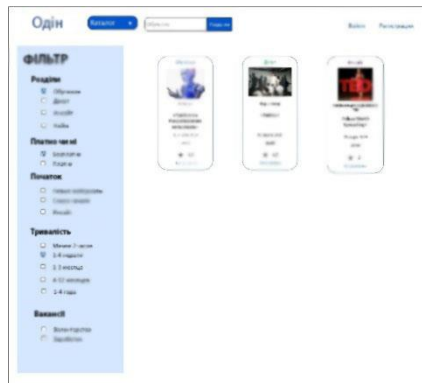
Одін Каталог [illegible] Пошук Вхід Реєстрація

ФІЛЬТР

Розділи
Обучение
Досуг
Онлайн
Хобби

Платно чи ні
Безплатно
Платно

Початок
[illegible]
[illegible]
Онлайн

Тривалість
Менше 2 тижні
1-4 недели
1-3 месяца
4-12 месяцев
1-4 года

Вакансії
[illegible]
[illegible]

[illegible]
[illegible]
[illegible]

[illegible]
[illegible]
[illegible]

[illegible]
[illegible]
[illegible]